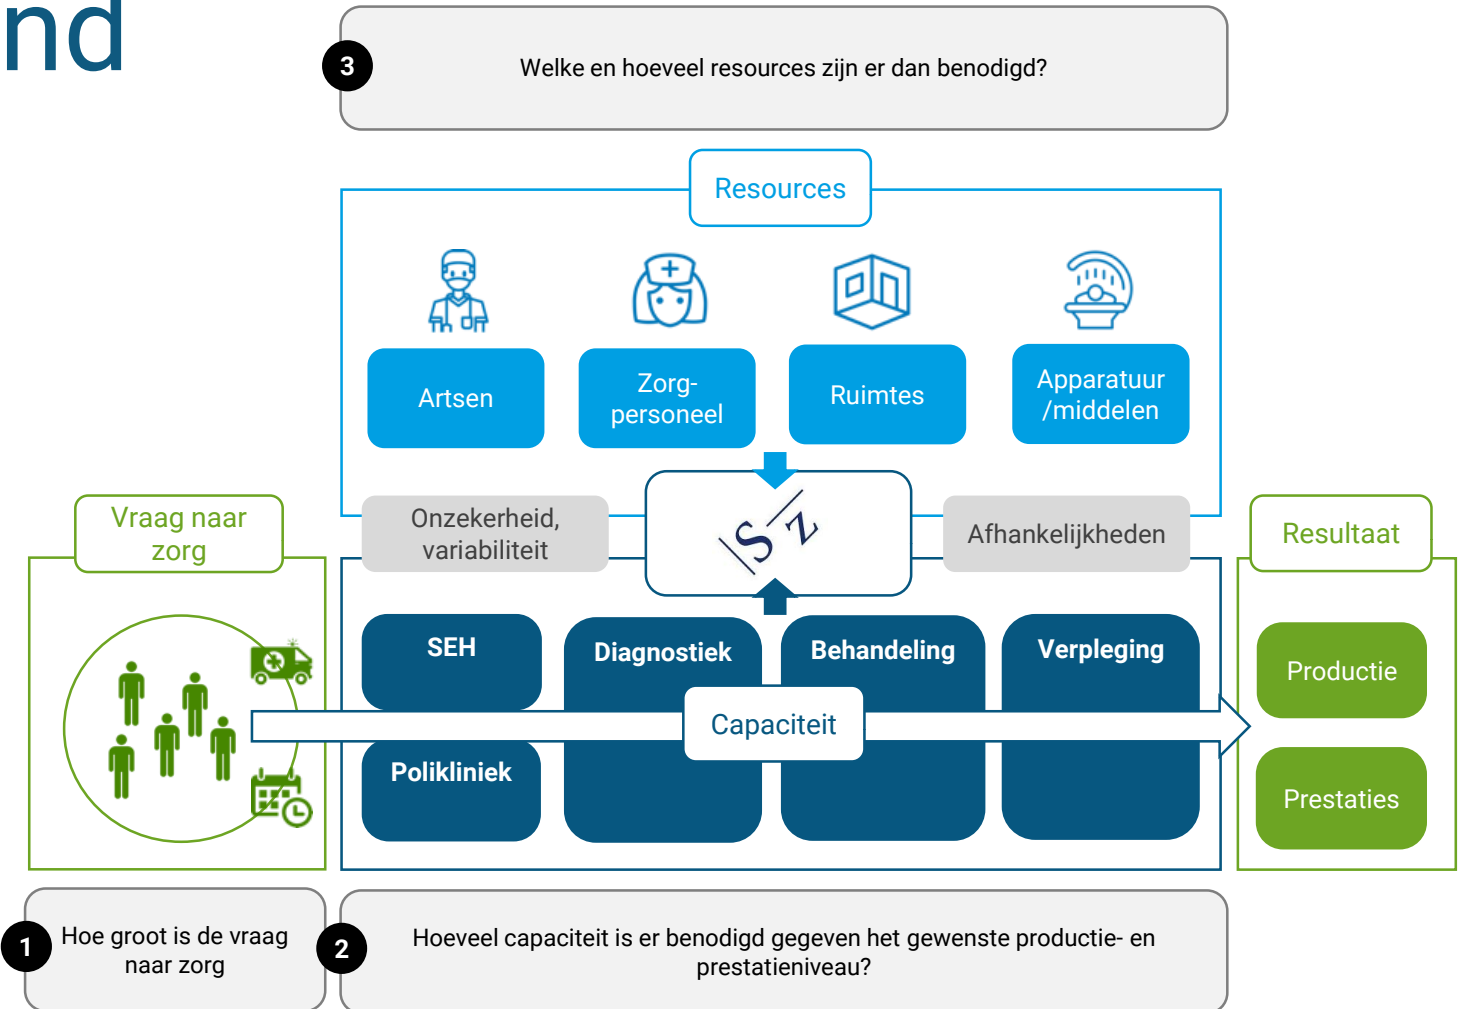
nd

3

Welke en hoeveel resources zijn er dan benodigd?

Resources

Artsen

Zorg-personeel

Ruimtes

Apparatuur /middelen

Vraag naar zorg

Onzekerheid, variabiliteit

S Z

Afhankelijkheden

Resultaat

SEH

Diagnostiek

Behandeling

Verpleging

Productie

Capaciteit

Polikliniek

Prestaties

1

Hoe groot is de vraag naar zorg

2

Hoeveel capaciteit is er benodigd gegeven het gewenste productie- en prestatieniveau?